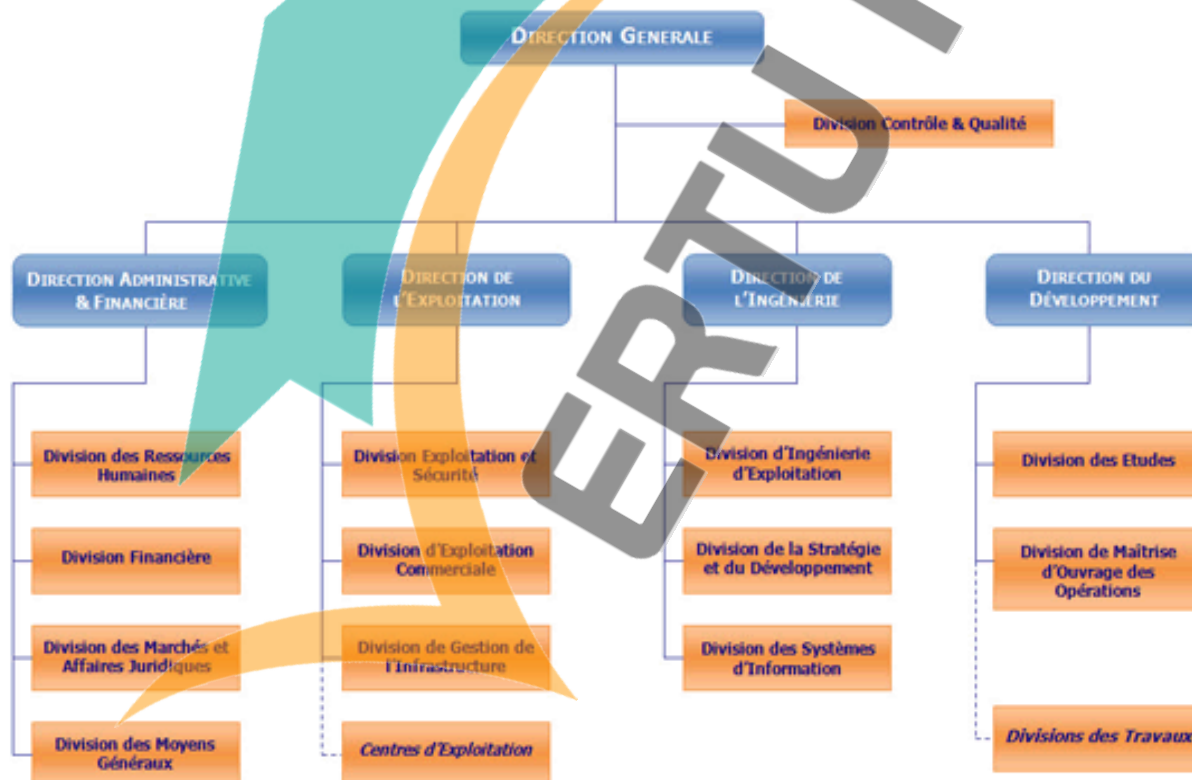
DIRECTION GENERALE

Division Contrôle & Qualité

DIRECTION ADMINISTRATIVE & FINANCIÈRE

DIRECTION DE L'EXPLOITATION

DIRECTION DE L'INGÉNIERIE

DIRECTION DU DÉVELOPPEMENT

Division des Ressources Humaines

Division Financière

Division des Marchés et Affaires Juridiques

Division des Moyens Généraux

Division Exploitation et Sécurité

Division d'Exploitation Commerciale

Division de Gestion de l'Infrastructure

Centres d'Exploitation

Division d'Ingénierie d'Exploitation

Division de la Stratégie et du Développement

Division des Systèmes d'Information

Division des Etudes

Division de Maîtrise d'Ouvrage des Opérations

Divisions des Travaux

ERTU